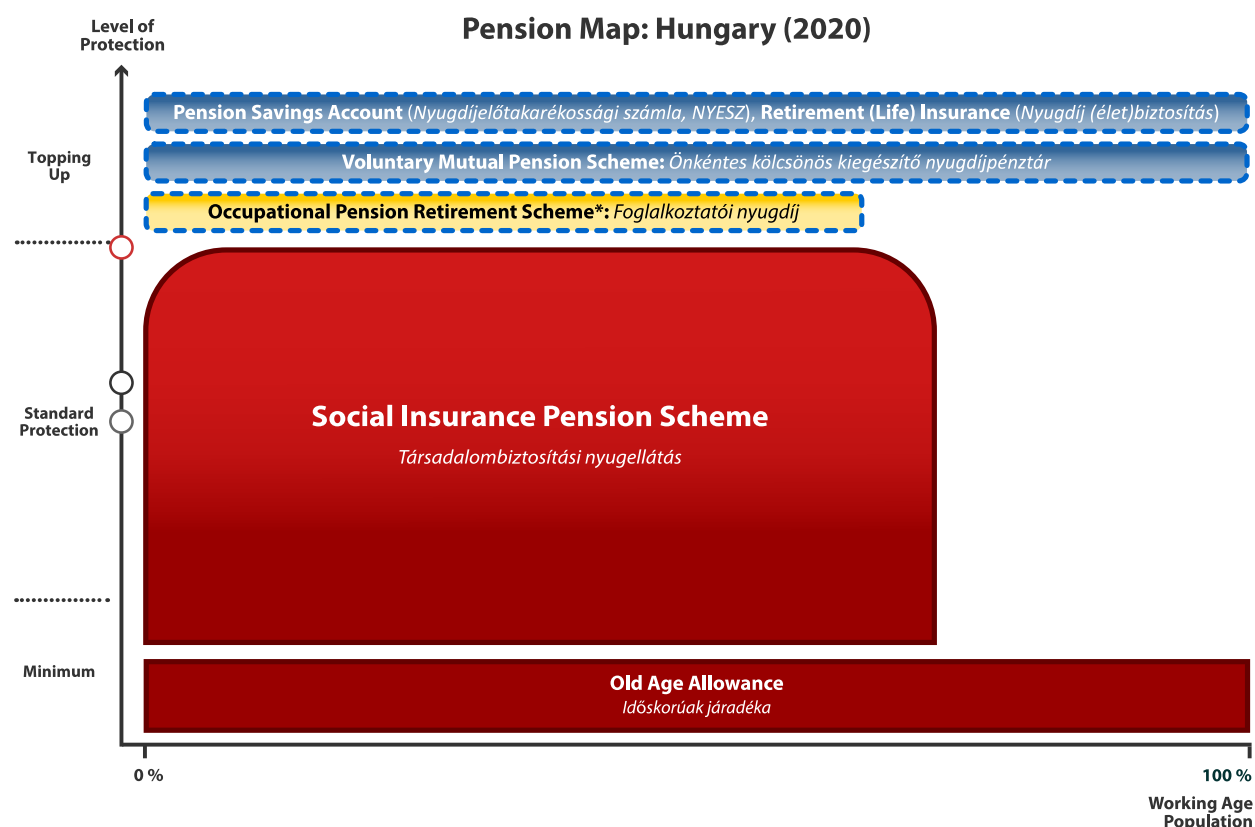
Level of Protection

Pension Map: Hungary (2020)

Pension Savings Account (Nyugdíjelőtakarékossági számla, NYESZ), Retirement (Life) Insurance (Nyugdíj (élet)biztosítás)

Topping Up

Voluntary Mutual Pension Scheme: Önkéntes kölcsönös kiegészítő nyugdíjpénztár

Occupational Pension Retirement Scheme*: Foglalkoztatói nyugdíj

Standard Protection

Social Insurance Pension Scheme

Társadalombiztosítási nyugellátás

Minimum

Old Age Allowance

Időskorúak járadéka

0 %

100 %

Working Age Population